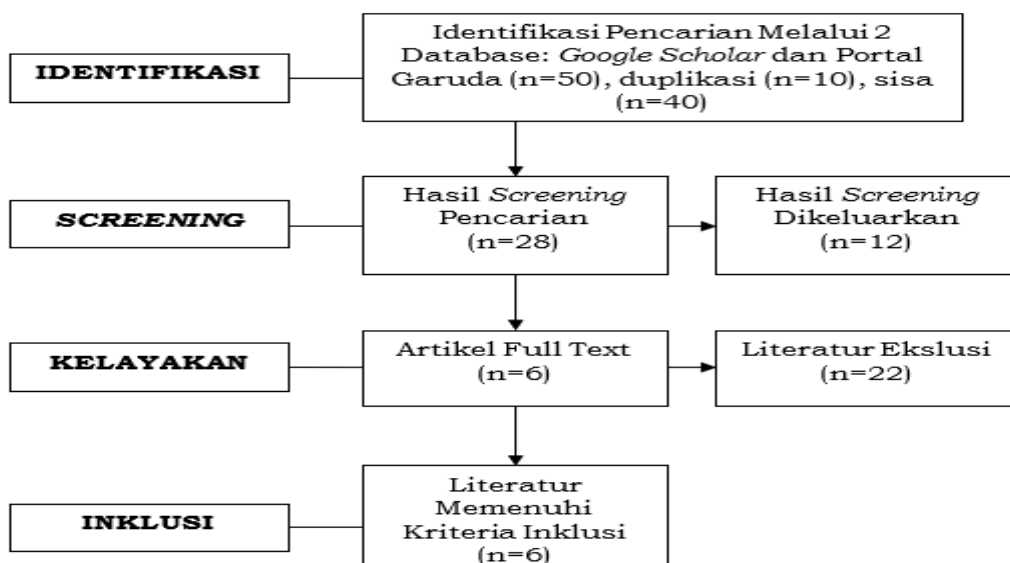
IDENTIFIKASI

Identifikasi Pencarian Melalui 2 Database: *Google Scholar* dan Portal Garuda (n=50), duplikasi (n=10), sisa (n=40)

*SCREENING*

Hasil *Screening* Pencarian (n=28)

Hasil *Screening* Dikeluarkan (n=12)

KELAYAKAN

Artikel Full Text (n=6)

Literatur Ekslusi (n=22)

INKLUSI

Literatur Memenuhi Kriteria Inklusi (n=6)